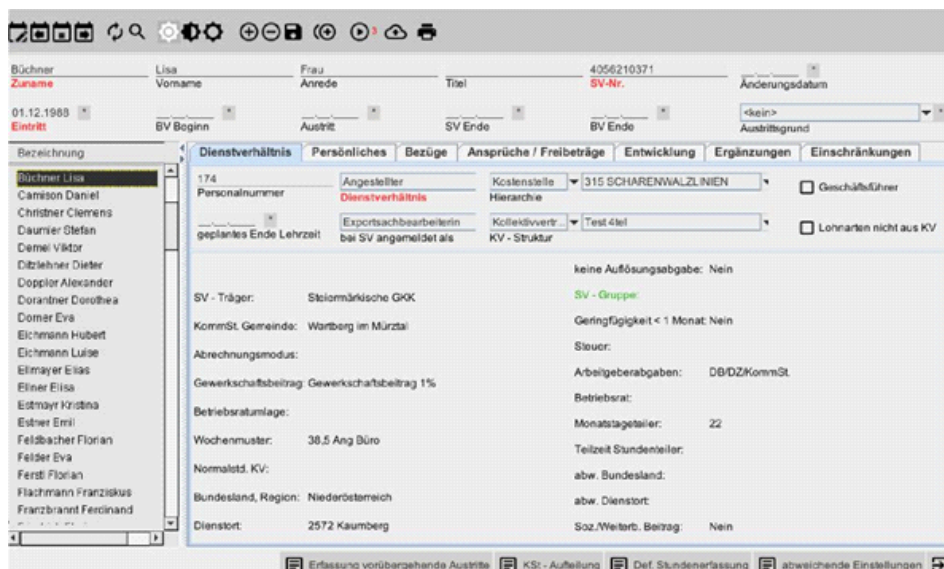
Büchner
Zuname

Lisa
Vorname

Frau
Anrede

Titel

4056210371
SV-Nr.

__.__.____
Änderungsdatum

01.12.1988
Eintritt

__.__.____
BV Beginn

__.__.____
Austritt

__.__.____
SV Ende

__.__.____
BV Ende

<kein>
Austrittsgrund

Bezeichnung

Büchner Lisa
Camison Daniel
Christner Clemens
Daumier Stefan
Demel Viktor
Ditzlehner Dieter
Doppler Alexander
Dorantner Dorothea
Dorner Eva
Eichmann Hubert
Eichmann Luise
Ellmayer Elias
Ellner Elisa
Estmayr Kristina
Estner Emil
Feldbacher Florian
Felder Eva
Fersti Florian
Flachmann Franziskus
Franzbrannt Ferdinand
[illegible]

Dienstverhältnis | Persönliches | Bezüge | Ansprüche / Freibeträge | Entwicklung | Ergänzungen | Einschränkungen

174
Personalnummer

Angestellter
Dienstverhältnis

Kostenstelle
Hierarchie

315 SCHARENWALZLINIEN

Geschäftsführer

__.__.____
geplantes Ende Lehrzeit

Exportsachbearbeiterin
bei SV angemeldet als

Kollektivvertr.
KV - Struktur

Test 4tel

Lohnarten nicht aus KV

SV - Träger: Steiermärkische GKK
KommSt. Gemeinde: Wartberg im Mürztal
Abrechnungsmodus:
Gewerkschaftsbeitrag: Gewerkschaftsbeitrag 1%
Betriebsratumlage:
Wochenmuster: 38,5 Ang Büro
Normalstd. KV:
Bundesland, Region: Niederösterreich
Dienstort: 2572 Kaumberg

keine Auflösungsabgabe: Nein
SV - Gruppe:
Geringfügigkeit < 1 Monat: Nein
Steuer:
Arbeitgeberabgaben: DB/DZ/KommSt.
Betriebsrat:
Monatstageteiler: 22
Teilzeit Stundenteiler:
abw. Bundesland:
abw. Dienstort:
Soz./Weiterb. Beitrag: Nein

Erfassung vorübergehende Austritte | KSt - Aufteilung | Def. Stundenerfassung | abweichende Einstellungen